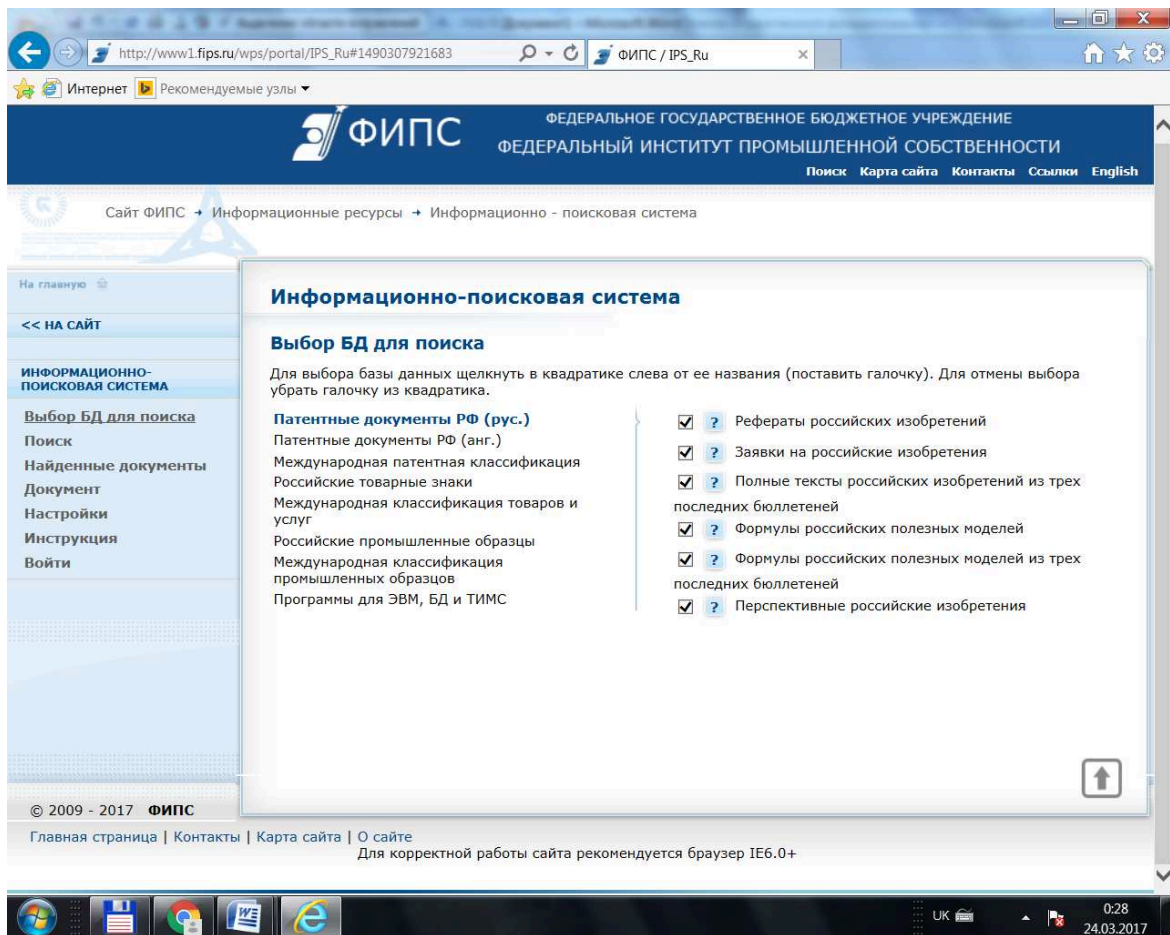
http://www1.fips.ru/wps/portal/IPS_Ru#1490307921683
ФИПС / IPS_Ru

Интернет Рекомендуемые узлы

ФИПС
ФЕДЕРАЛЬНОЕ ГОСУДАРСТВЕННОЕ БЮДЖЕТНОЕ УЧРЕЖДЕНИЕ
ФЕДЕРАЛЬНЫЙ ИНСТИТУТ ПРОМЫШЛЕННОЙ СОБСТВЕННОСТИ
Поиск Карта сайта Контакты Ссылки English

Сайт ФИПС → Информационные ресурсы → Информационно - поисковая система

На главную
<< НА САЙТ
ИНФОРМАЦИОННО-ПОИСКОВАЯ СИСТЕМА
Выбор БД для поиска
Поиск
Найденные документы
Документ
Настройки
Инструкция
Войти

Информационно-поисковая система

Выбор БД для поиска

Для выбора базы данных щелкнуть в квадратике слева от ее названия (поставить галочку). Для отмены выбора убрать галочку из квадратика.

Патентные документы РФ (рус.)
Патентные документы РФ (анг.)
Международная патентная классификация
Российские товарные знаки
Международная классификация товаров и услуг
Российские промышленные образцы
Международная классификация промышленных образцов
Программы для ЭВМ, БД и ТИМС

? Рефераты российских изобретений
? Заявки на российские изобретения
? Полные тексты российских изобретений из трех последних бюллетеней
? Формулы российских полезных моделей
? Формулы российских полезных моделей из трех последних бюллетеней
? Перспективные российские изобретения

© 2009 - 2017 ФИПС
Главная страница | Контакты | Карта сайта | О сайте
Для корректной работы сайта рекомендуется браузер IE6.0+

UK
0:28
24.03.2017